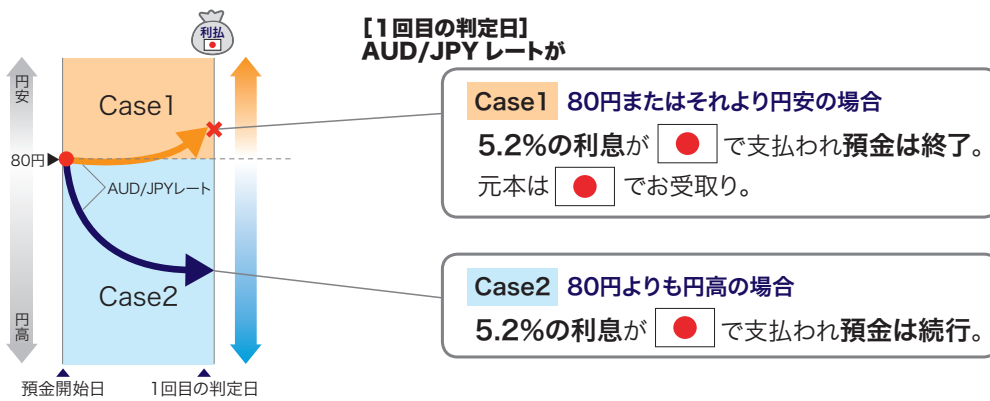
利払

［1回目の判定日］
AUD/JPY レートが

円安

Case1

80円

AUD/JPYレート

Case2

円高

預金開始日

1回目の判定日

Case1 80円またはそれより円安の場合
5.2%の利息が で支払われ預金は終了。
元本は でお受取り。

Case2 80円よりも円高の場合
5.2%の利息が で支払われ預金は続行。